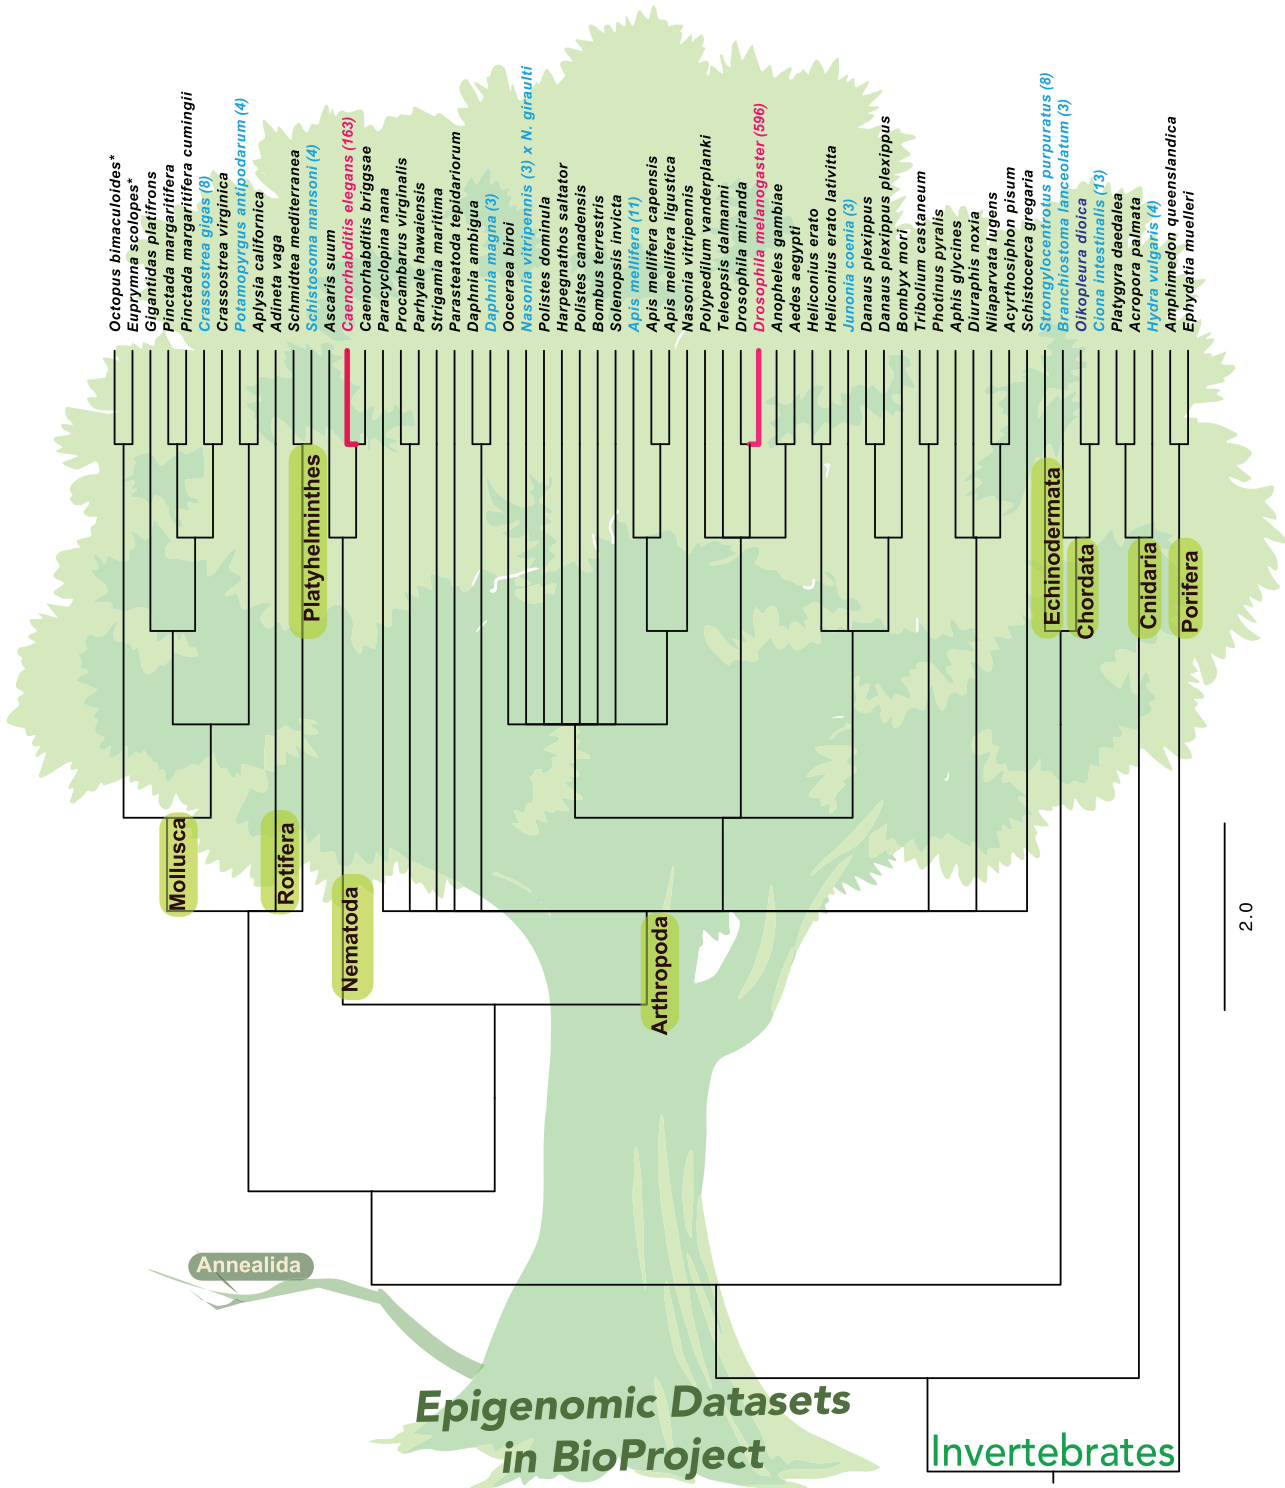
Octopus bimaculoides*
Euprymna scolopes*
Gigantidas platifrons
Pinctada margaritifera
Pinctada margaritifera cumingii
Crassostrea gigas (8)
Crassostrea virginica
Potamopyrgus antipodarum (4)
Aplysia californica
Adineta vaga
Schmidtea mediterranea
Schistosoma mansoni (4)
Ascaris suum
Caenorhabditis elegans (163)
Caenorhabditis briggsae
Paracyclopina nana
Procambarus virginalis
Parhyale hawaiensis
Strigamia maritima
Parasteatoda tepidariorum
Daphnia ambigua
Daphnia magna (3)
Ooceraea biroi
Nasonia vitripennis (3) x N. giraulti
Polistes dominula
Harpegnathos saltator
Polistes canadensis
Bombus terrestris
Solenopsis invicta
Apis mellifera (11)
Apis mellifera capensis
Apis mellifera ligustica
Nasonia vitripennis
Polypedilum vanderplanki
Teleopsis dalmanni
Drosophila miranda
Drosophila melanogaster (596)
Anopheles gambiae
Aedes aegypti
Heliconius erato
Heliconius erato lativitta
Junonia coenia (3)
Danaus plexippus
Danaus plexippus plexippus
Bombyx mori
Tribolium castaneum
Photinus pyralis
Aphis glycines
Diuraphis noxia
Nilaparvata lugens
Acyrthosiphon pisum
Schistocerca gregaria
Strongylocentrotus purpuratus (8)
Branchiostoma lanceolatum (3)
Oikopleura dioica
Ciona intestinalis (13)
Platygyra daedalea
Acropora palmata
Hydra vulgaris (4)
Amphimedon queenslandica
Ephydatia muelleri

Platyhelminthes
Echinodermata
Chordata
Cnidaria
Porifera
Mollusca
Rotifera
Nematoda
Arthropoda
2.0
Annealida

Epigenomic Datasets in BioProject

Invertebrates